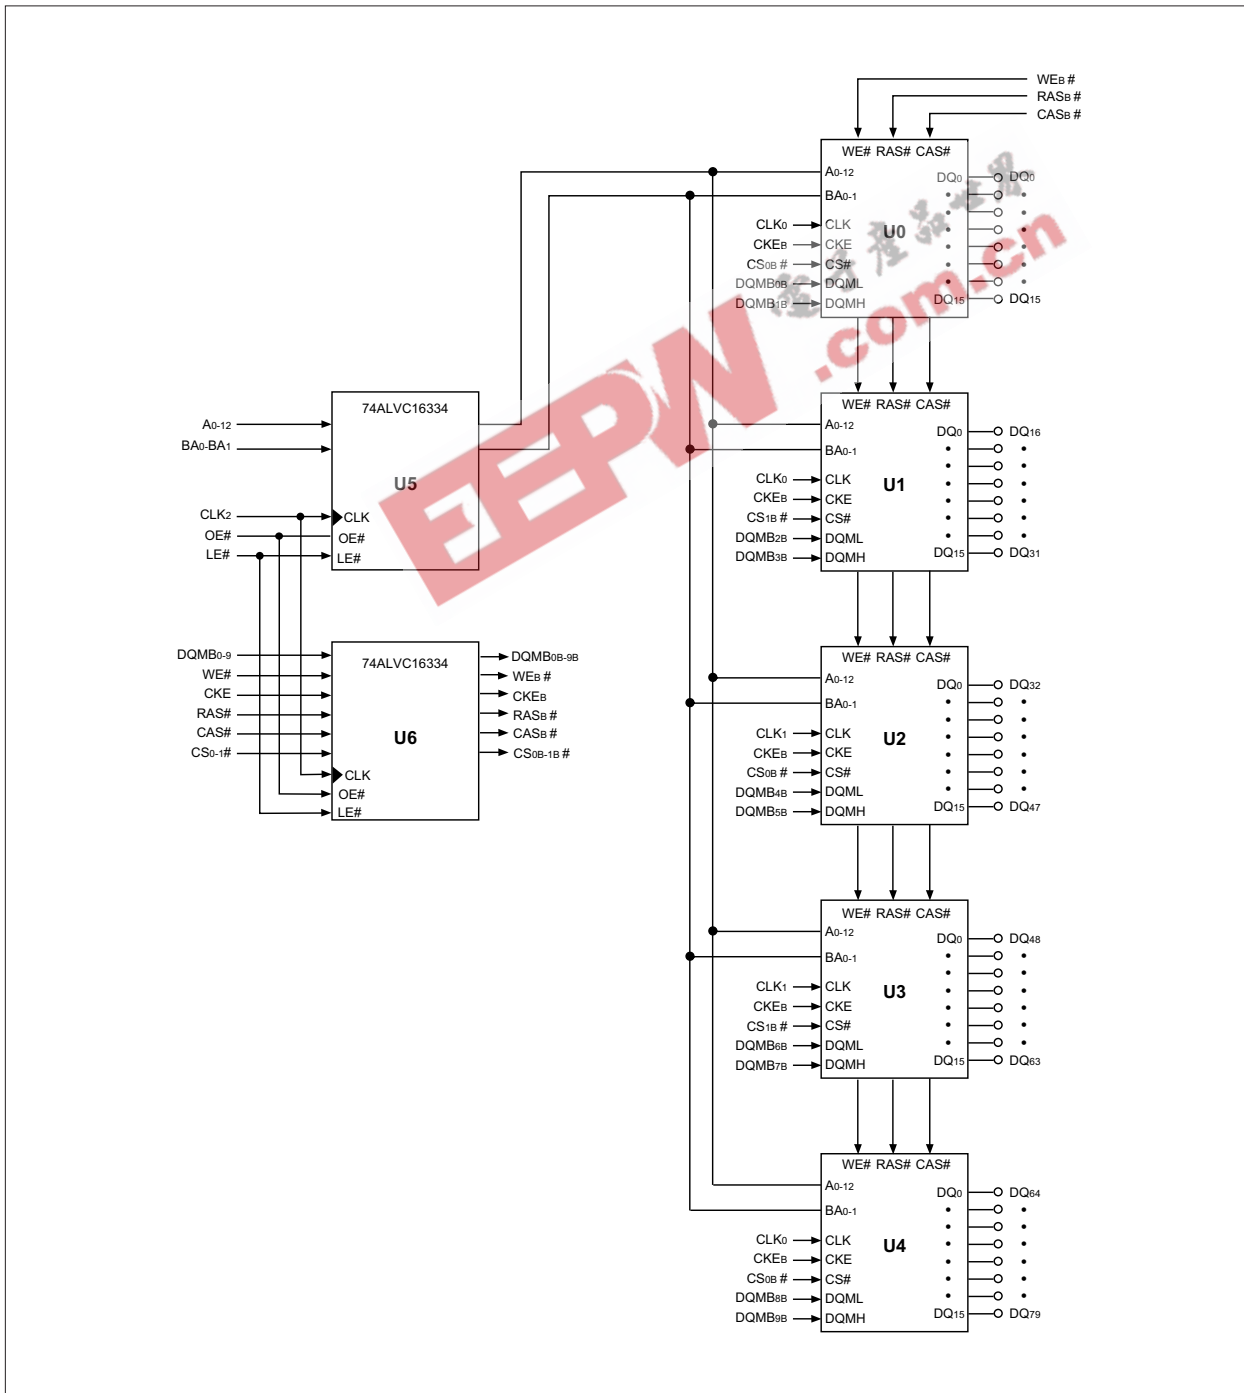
WEB #
RASB #
CASB #

WE# RAS# CAS#
A0-12
BA0-1
DQ0
DQ0
CLK0
CLK
CKEB
CKE
U0
CS0B #
CS#
DQMB0B
DQML
DQMB1B
DQMH
DQ15
DQ15

74ALVC16334
A0-12
BA0-BA1
U5
CLK2
CLK
OE#
OE#
LE#
LE#

WE# RAS# CAS#
A0-12
BA0-1
DQ0
DQ16
CLK0
CLK
U1
CKEB
CKE
CS1B #
CS#
DQMB2B
DQML
DQMB3B
DQMH
DQ15
DQ31

DQMB0-9
74ALVC16334
DQMB0B-9B
WE#
WEB #
CKE
CKEB
RAS#
RASB #
CAS#
U6
CASB #
CS0-1#
CS0B-1B #
CLK
OE#
LE#

WE# RAS# CAS#
A0-12
BA0-1
DQ0
DQ32
CLK1
CLK
U2
CKEB
CKE
CS0B #
CS#
DQMB4B
DQML
DQMB5B
DQMH
DQ15
DQ47

WE# RAS# CAS#
A0-12
BA0-1
DQ0
DQ48
CLK1
CLK
U3
CKEB
CKE
CS1B #
CS#
DQMB6B
DQML
DQMB7B
DQMH
DQ15
DQ63

WE# RAS# CAS#
A0-12
BA0-1
DQ0
DQ64
CLK0
CLK
U4
CKEB
CKE
CS0B #
CS#
DQMB8B
DQML
DQMB9B
DQMH
DQ15
DQ79

EEPW .com.cn